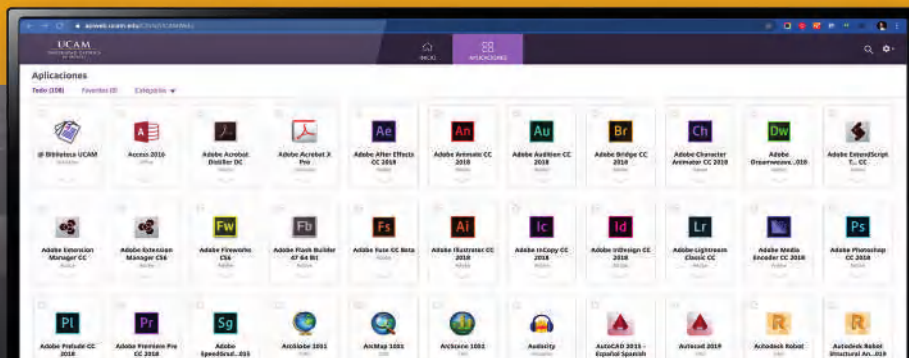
UCAM

INICIO APLICACIONES

Aplicaciones

Todo (108) Favoritos (0) Categorías

Biblioteca UCAM
Access 2016
Adobe Acrobat Distiller DC
Adobe Acrobat X Pro
Adobe After Effects CC 2018
Adobe Animate CC 2018
Adobe Audition CC 2018
Adobe Bridge CC 2018
Adobe Character Animator CC 2018
Adobe Dreamweave...018
Adobe ExtendScript T... CC

Adobe Extension Manager CC
Adobe Extension Manager CS6
Adobe Fireworks CS6
Adobe Flash Builder 47 64 Bit
Adobe Fuse CC Beta
Adobe Illustrator CC 2018
Adobe InCopy CC 2018
Adobe InDesign CC 2018
Adobe Lightroom Classic CC
Adobe Media Encoder CC 2018
Adobe Photoshop CC 2018

Adobe Prelude CC 2018
Adobe Premiere Pro CC 2018
Adobe SpeedGrad...015
ArcGlobe 1001
ArcMap 1001
ArcScene 1001
Audacity
AutoCAD 2015 - Español Spanish
Autocad 2019
Autodesk Robot
Autodesk Robot Structural An...019

Ae An Au Br Ch Dw Fw Fb Fs Ai Ic Id Lr Ps Pl Pr Sg R